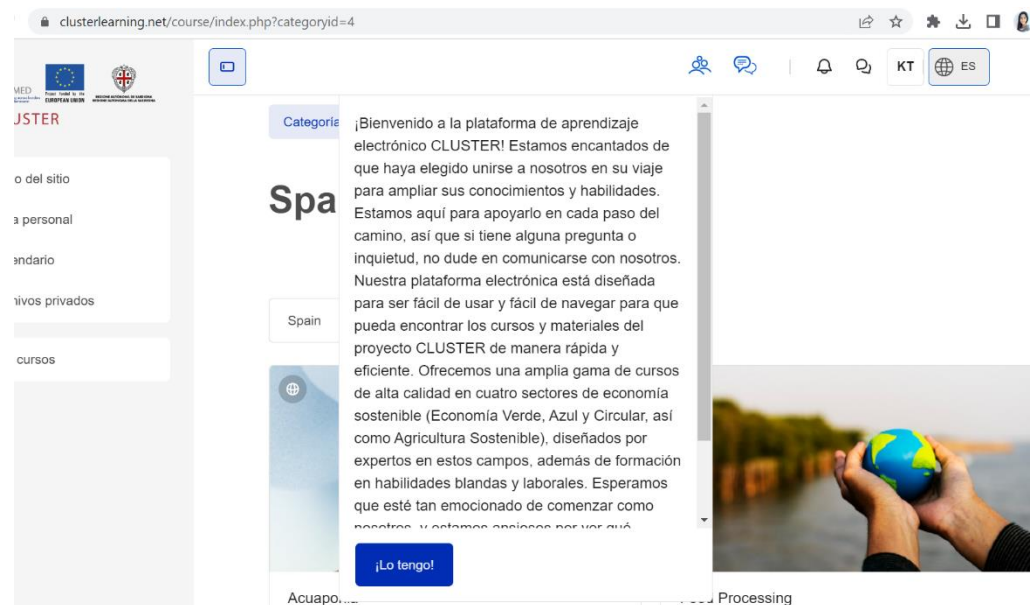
clusterlearning.net/course/index.php?categoryid=4

MED

EUROPEAN UNION

JSTER

o del sitio

a personal

endario

nivos privados

cursos

KT ES

Categoría

Spa

Spain

¡Bienvenido a la plataforma de aprendizaje electrónico CLUSTER! Estamos encantados de que haya elegido unirse a nosotros en su viaje para ampliar sus conocimientos y habilidades. Estamos aquí para apoyarlo en cada paso del camino, así que si tiene alguna pregunta o inquietud, no dude en comunicarse con nosotros. Nuestra plataforma electrónica está diseñada para ser fácil de usar y fácil de navegar para que pueda encontrar los cursos y materiales del proyecto CLUSTER de manera rápida y eficiente. Ofrecemos una amplia gama de cursos de alta calidad en cuatro sectores de economía sostenible (Economía Verde, Azul y Circular, así como Agricultura Sostenible), diseñados por expertos en estos campos, además de formación en habilidades blandas y laborales. Esperamos que esté tan emocionado de comenzar como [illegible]

¡Lo tengo!

Acuapo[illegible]

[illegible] Processing